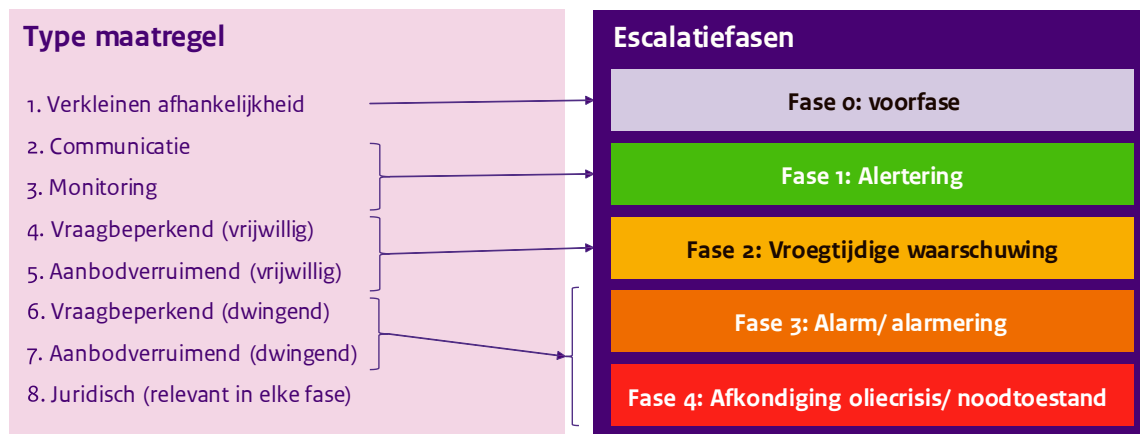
Type maatregel

1. Verkleinen afhankelijkheid
2. Communicatie
3. Monitoring
4. Vraagbeperkend (vrijwillig)
5. Aanbodverruimend (vrijwillig)
6. Vraagbeperkend (dwingend)
7. Aanbodverruimend (dwingend)
8. Juridisch (relevant in elke fase)

Escalatiefasen

Fase 0: voorfase

Fase 1: Alertering

Fase 2: Vroegtijdige waarschuwing

Fase 3: Alarm/ alarmering

Fase 4: Afkondiging oliecrisis/ noodtoestand